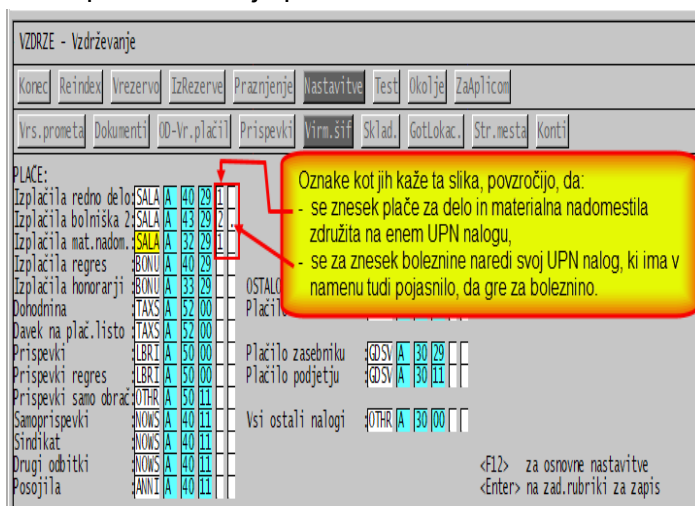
VZDRZE - Vzdrževanje

Konec Reindex Vrezervo IzRezerve Praznjenje Nastavitve Test Okolje ZaAplicom

Vrs.prometa Dokumenti OD-Vr.plačil Prispevki Virm.šif Sklad. GotLokac. Str.mesta Konti

PLACE:
Izplačila redno delo: SALA A 40 29 1
Izplačila bolniška 2: SALA A 43 29 2
Izplačila mat.nadom.: SALA A 32 29 1
Izplačila regres : BONU A 40 29
Izplačila honorarji : BONU A 33 29
Dohodnina : TAXS A 52 00
Davek na plač.listo : TAXS A 52 00
Prispevki : LBRI A 50 00
Prispevki regres : LBRI A 50 00
Prispevki samo obrač: OTHR A 50 11
Samoprispevki : NOWS A 40 11
Sindikat : NOWS A 40 11
Drugi odbitki : NOWS A 40 11
Posojila : ANNI A 40 11

OSTALO
Plačil

Plačilo zasebniku : GDSV A 30 29
Plačilo podjetju : GDSV A 30 11

Vsi ostali nalogi : OTHR A 30 00

<F12> za osnovne nastavitve
<Enter> na zad.rubriki za zapis

Oznake kot jih kaže ta slika, povzročijo, da:
- se znesek plače za delo in materialna nadomestila združita na enem UPN nalogu,
- se za znesek boleznine naredi svoj UPN nalog, ki ima v namenu tudi pojasnilo, da gre za boleznino.